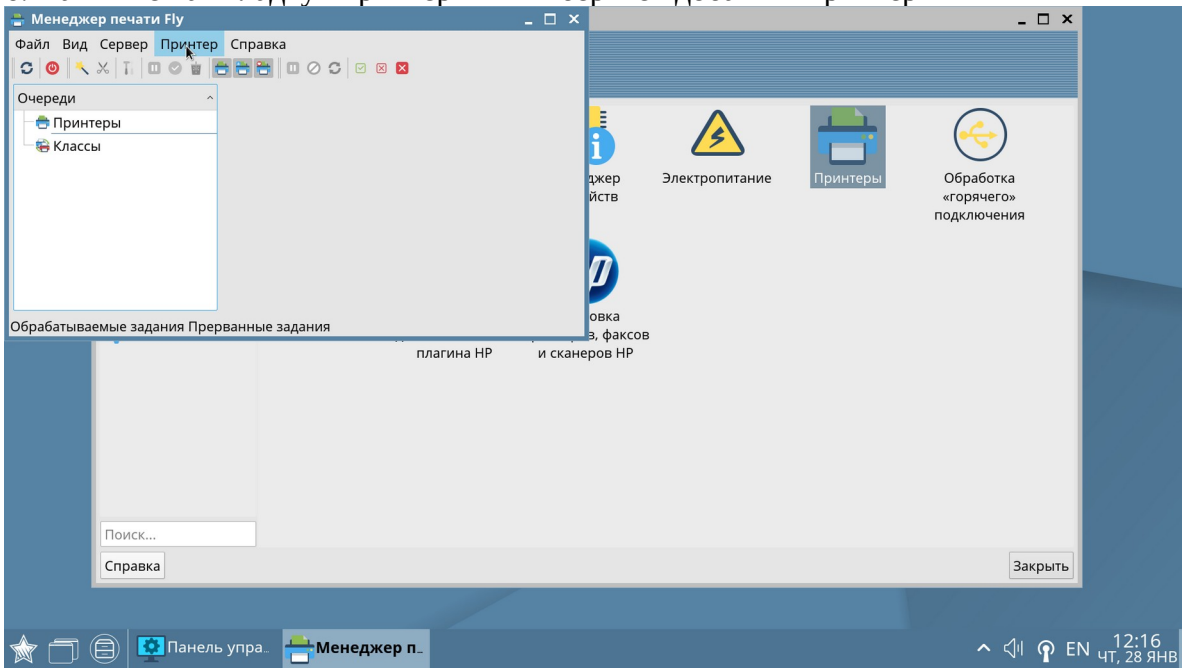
Менеджер печати Fly

Файл Вид Сервер Принтер Справка

Очереди

Принтеры

Классы

Обрабатываемые задания Прерванные задания

джер
йств

Электропитание

Принтеры

Обработка «горячего» подключения

овка
плагина HP

в, факсов и сканеров HP

Поиск...

Справка

Закрыть

Панель упра..

Менеджер п..

EN

12:16
ЧТ, 28 ЯНВ